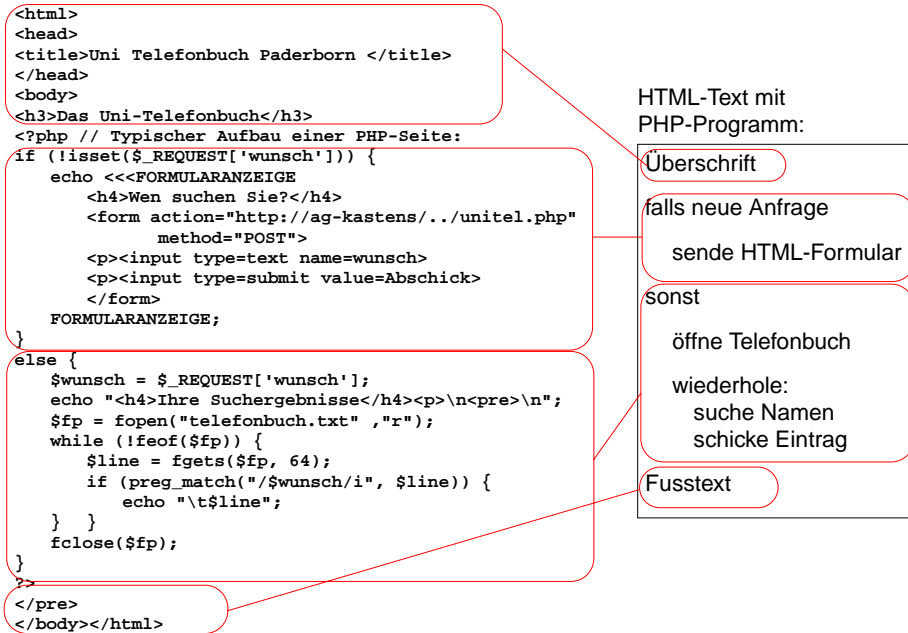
<html>
<head>
<title>Uni Telefonbuch Paderborn </title>
</head>
<body>
<h3>Das Uni-Telefonbuch</h3>
<?php // Typischer Aufbau einer PHP-Seite:
if (!isset($_REQUEST['wunsch'])) {
    echo <<<FORMULARANZEIGE
        <h4>Wen suchen Sie?</h4>
        <form action="http://ag-kastens/../unitel.php"
              method="POST">
        <p><input type=text name=wunsch>
        <p><input type=submit value=Abschick>
        </form>
    FORMULARANZEIGE;
}
else {
    $wunsch = $_REQUEST['wunsch'];
    echo "<h4>Ihre Suchergebnisse</h4><p>\n<pre>\n";
    $fp = fopen("telefonbuch.txt" ,"r");
    while (!feof($fp)) {
        $line = fgets($fp, 64);
        if (preg_match("/$wunsch/i", $line)) {
            echo "\t$line";
    }  }
    fclose($fp);
}
?>
</pre>
</body></html>

HTML-Text mit PHP-Programm:

Überschrift

falls neue Anfrage

sende HTML-Formular

sonst

öffne Telefonbuch

wiederhole:
suche Namen
schicke Eintrag

Fusstext